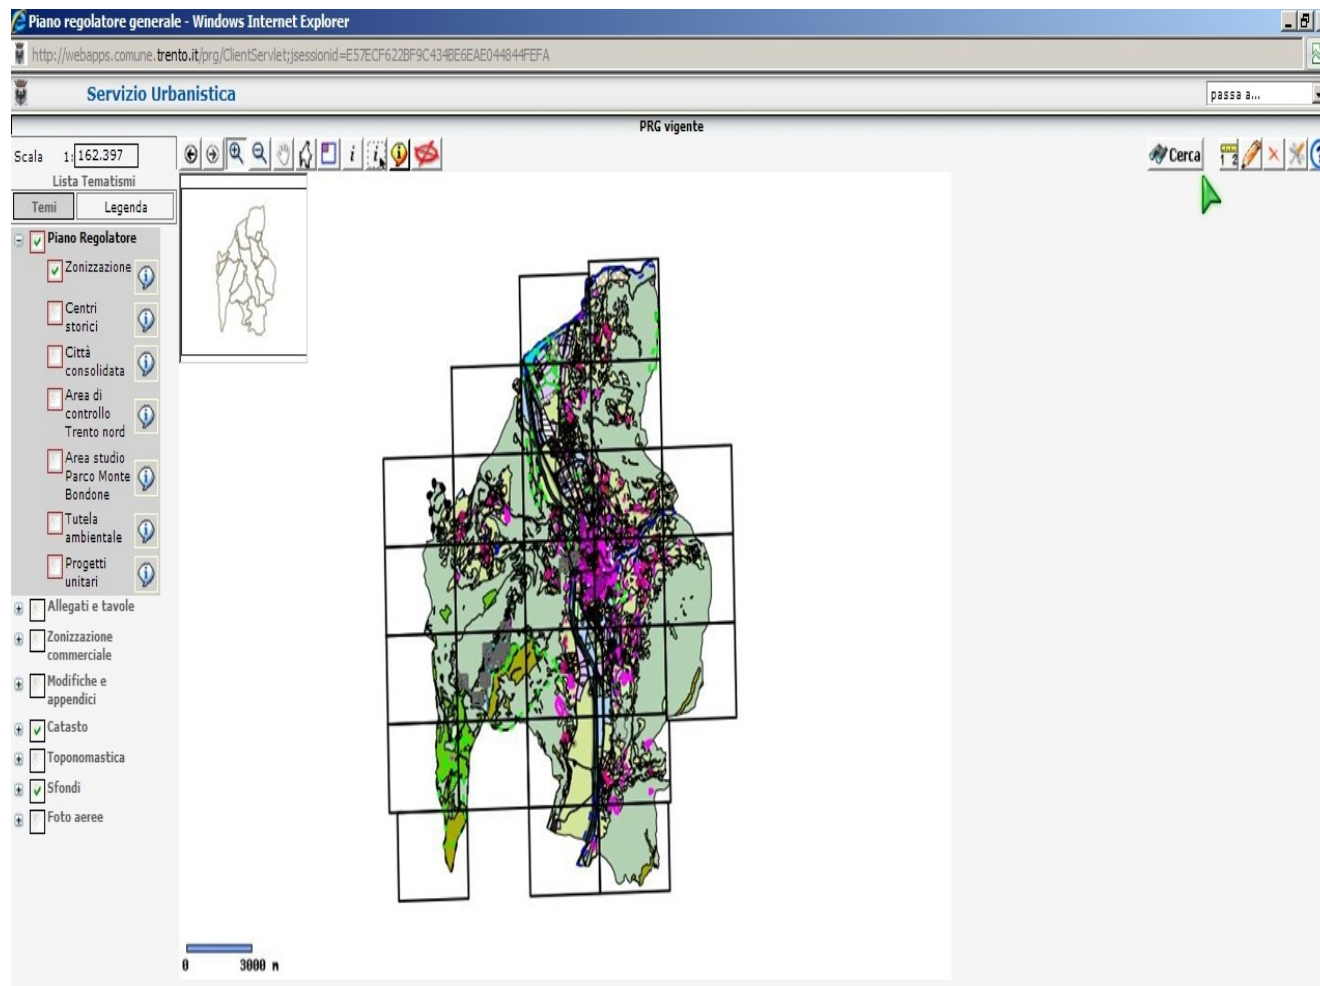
Piano regolatore generale - Windows Internet Explorer

http://webapps.comune.trento.it/prg/ClientServlet;jsessionid=E57ECF622BF9C434BE6EAE044844FEFA

Servizio Urbanistica

passa a...

PRG vigente

Scala 1: 162.397

Lista Tematismi

Temi
Legenda

Piano Regolatore
Zonizzazione
Centri storici
Città consolidata
Area di controllo Trento nord
Area studio Parco Monte Bondone
Tutela ambientale
Progetti unitari
Allegati e tavole
Zonizzazione commerciale
Modifiche e appendici
Catasto
Toponomastica
Sfondi
Foto aeree

Cerca

0 3000 m